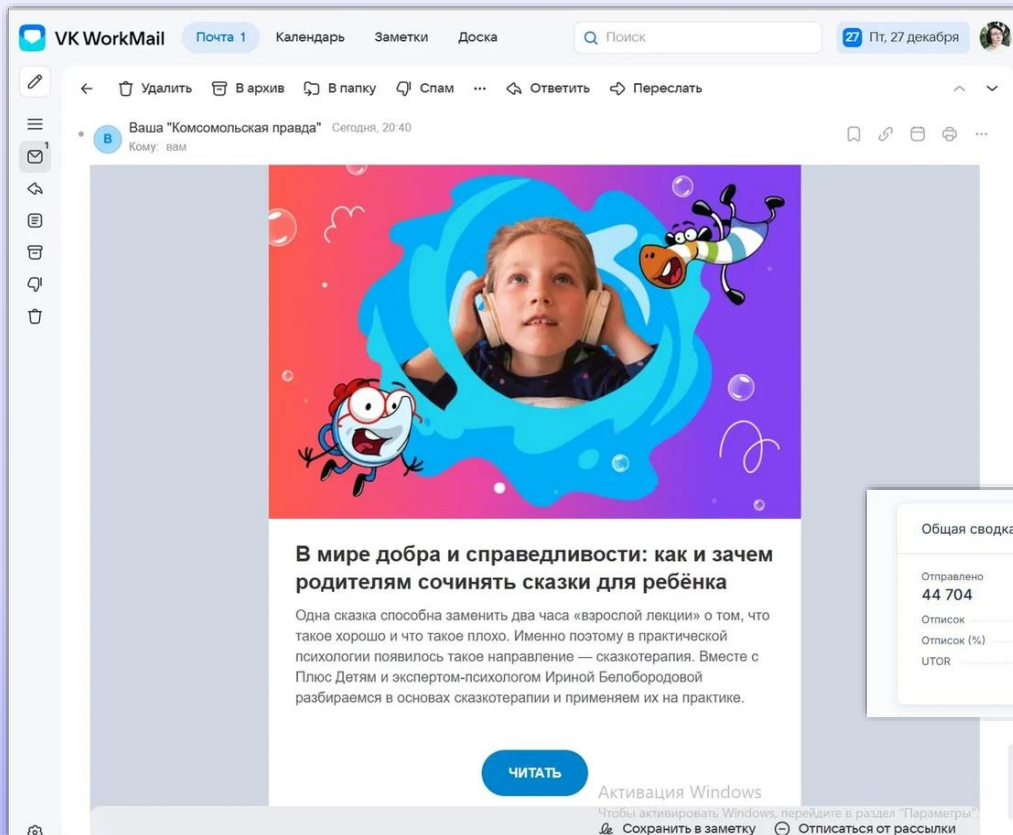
VK WorkMail Почта 1 Календарь Заметки Доска Поиск 27 Пт, 27 декабря

Удалить В архив В папку Спам ··· Ответить Переслать

В Ваша "Комсомольская правда" Сегодня, 20:40
Кому: вам

В мире добра и справедливости: как и зачем родителям сочинять сказки для ребёнка

Одна сказка способна заменить два часа «взрослой лекции» о том, что такое хорошо и что такое плохо. Именно поэтому в практической психологии появилось такое направление — сказкотерапия. Вместе с Плюс Детям и экспертом-психологом Ириной Белобородовой разбираемся в основах сказкотерапии и применяем их на практике.

ЧИТАТЬ

Общая сводка
Отправлено
44 704
Отписок
Отписок (%)
UTOR

Активация Windows
Чтобы активировать Windows, перейдите в раздел "Параметры".

Сохранить в заметку Отписаться от рассылки